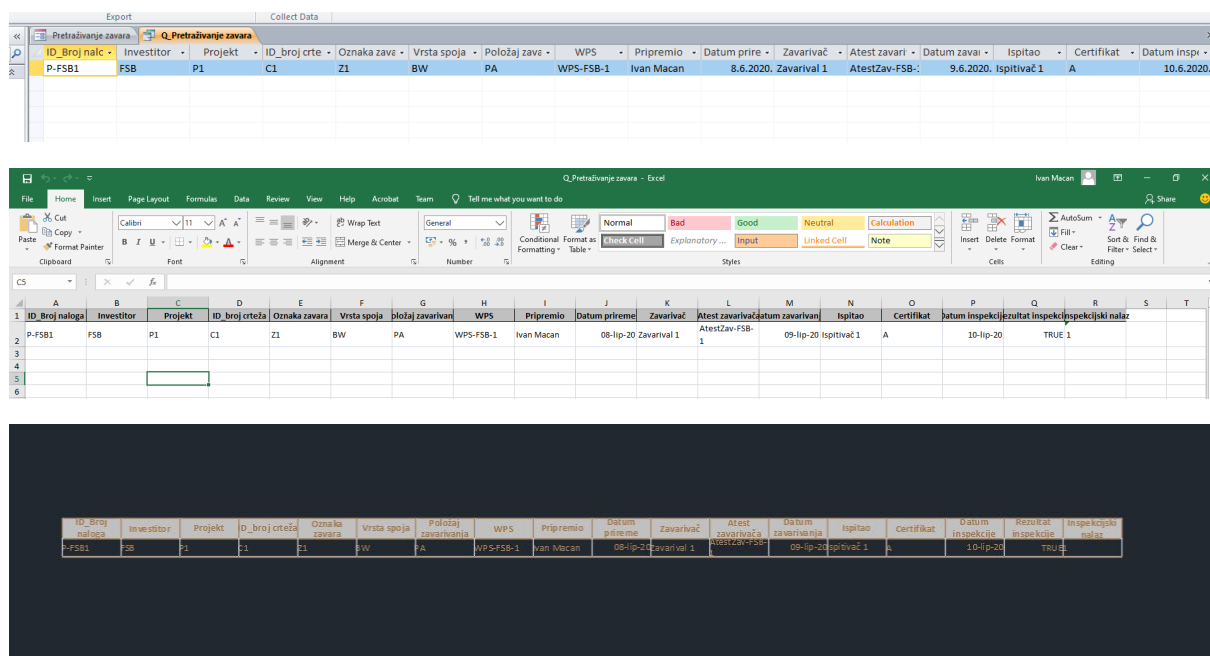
Export | Collect Data

Pretraživanje zavara | Q_Pretraživanje zavara

| ID_Broj nalc | Investitor | Projekt | ID_broj crte | Oznaka zava | Vrsta spoja | Položaj zava | WPS | Pripremio | Datum prire | Zavarivač | Atest zavari | Datum zava | Ispitao | Certifikat | Datum inspe |
|---|---|---|---|---|---|---|---|---|---|---|---|---|---|---|---|
| P-FSB1 | FSB | P1 | C1 | Z1 | BW | PA | WPS-FSB-1 | Ivan Macan | 8.6.2020. | Zavarival 1 | AtestZav-FSB-: | 9.6.2020. | Ispitivač 1 | A | 10.6.2020. |

Q_Pretraživanje zavara - Excel   Ivan Macan

File  Home  Insert  Page Layout  Formulas  Data  Review  View  Help  Acrobat  Team  Tell me what you want to do   Share

Cut  Copy  Format Painter  Paste  Clipboard  Calibri  11  B  I  U  Font  Wrap Text  Merge & Center  Alignment  General  %  Number  Conditional Formatting  Format as Table  Normal  Bad  Good  Neutral  Calculation  Check Cell  Explanatory ...  Input  Linked Cell  Note  Styles  Insert  Delete  Format  Cells  AutoSum  Fill  Clear  Sort & Filter  Find & Select  Editing

C5  fx

| | A | B | C | D | E | F | G | H | I | J | K | L | M | N | O | P | Q | R | S | T |
|---|---|---|---|---|---|---|---|---|---|---|---|---|---|---|---|---|---|---|---|---|
| 1 | ID_Broj naloga | Investitor | Projekt | ID_broj crteža | Oznaka zavara | Vrsta spoja | položaj zavarivan | WPS | Pripremio | Datum prireme | Zavarivač | Atest zavarivača | atum zavarivan | Ispitao | Certifikat | Datum inspekcij | ezultat inspekci | nspekcijski nalaz | | |
| 2 | P-FSB1 | FSB | P1 | C1 | Z1 | BW | PA | WPS-FSB-1 | Ivan Macan | 08-lip-20 | Zavarival 1 | AtestZav-FSB-1 | 09-lip-20 | Ispitivač 1 | A | 10-lip-20 | TRUE | 1 | | |
| 3 | | | | | | | | | | | | | | | | | | | | |
| 4 | | | | | | | | | | | | | | | | | | | | |
| 5 | | | | | | | | | | | | | | | | | | | | |
| 6 | | | | | | | | | | | | | | | | | | | | |

| ID_Broj naloga | Investitor | Projekt | D_broj crteža | Oznaka zavara | Vrsta spoja | Položaj zavarivanja | WPS | Pripremio | Datum prireme | Zavarivač | Atest zavarivača | Datum zavarivanja | Ispitao | Certifikat | Datum inspekcije | Rezultat inspekcije | Inspekcijski nalaz |
|---|---|---|---|---|---|---|---|---|---|---|---|---|---|---|---|---|---|
| P-FSB1 | FSB | P1 | C1 | Z1 | BW | PA | WPS-FSB-1 | Ivan Macan | 08-lip-20 | Zavarival 1 | AtestZav-FSB-1 | 09-lip-20 | Ispitivač 1 | A | 10-lip-20 | TRUE | 1 |